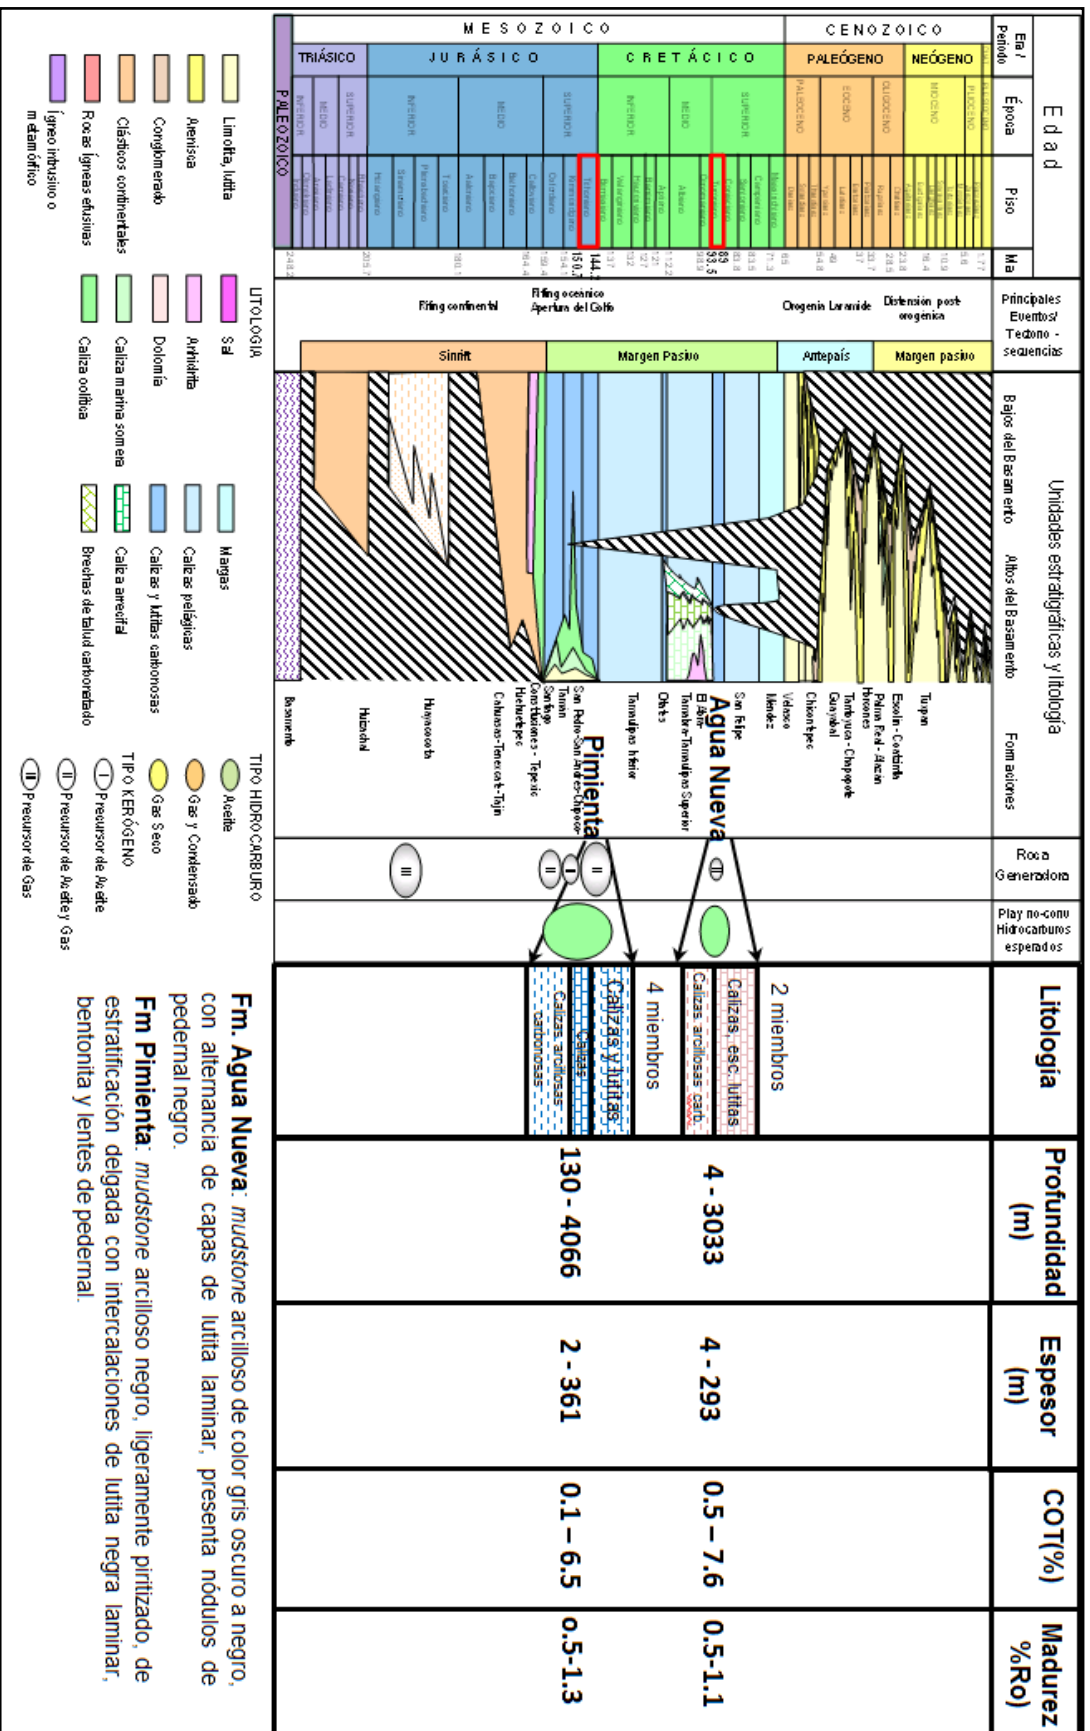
Edad

Era / Periodo

MESOZOICO

CENOZOICO

TRIÁSICO

JURÁSICO

CRETÁCICO

PALEÓGENO

NEÓGENO

PALEOZOICO

Época

INFERIOR

MEDIO

SUPERIOR

INFERIOR

MEDIO

SUPERIOR

INFERIOR

MEDIO

SUPERIOR

PALEOCENO

EOCENO

OLIGOCENO

MIOCENO

PLIOCENO

Piso

Hettangiano

Sinemuriano

Pliensbachiano

Toarciano

Aaleniano

Bajociano

Bathoniano

Calloviano

Oxfordiano

Kimmeridgiano

Tithoniano

Berriasiano

Valanginiano

Hauteriviano

Barremiano

Aptiano

Albiano

Cenomaniano

Turoniano

Coniaciano

Santoniano

Campaniano

Maastrichtiano

Daniano

Selandiano

Ypresiano

Lutetiano

Bartoniano

Priaboniano

Rupeliano

Chattiano

Aquitaniano

Burdigaliano

Langhiano

Serravaliano

Tortoniano

Messiniano

Zancleano

Piacenziano

Ma

248.2

205.7

180.1

164.4

159.4

154.1

150.7

144.2

137

132

127

121

112.2

98.9

93.5

89

85.8

83.5

71.3

65

54.8

49

37

33.7

28.5

23.8

16.4

10.9

5.3

1.77

Principales Eventos/ Tectono - secuencias

Rifting continental

Rifting oceánico Apertura del Golfo

Orogenia Laramide

Distensión post-orogénica

Sinrift

Margen Pasivo

Antepaís

Margen pasivo

Unidades estratigráficas y litología

Bajos del Basamento

Altos del Basamento

Formaciones

Basamento

Huizachal

Huayacocotla

Cahuasas-Tenexcate-Tajín

Huehuetepec

Santiago
Constituciones - Tepexic

Taman

San Pedro-San Andrés-Chipoco

Pimienta

Tamaulipas Inferior

Otates

Tamabra-Tamaulipas Superior

El Abra

Agua Nueva

San Felipe

Méndez

Velasco

Chicontepec

Guayabal

Tantoyuca - Chapopote

Palma Real - Alazán
Horcones

Escolín - Coatzintla

Tuxpan

Roca Generadora

Play no-conv Hidrocarburos esperados

LITOLOGÍA

Sal

Anhidrita

Dolomía

Caliza marina somera

Caliza oolítica

Limolita, lutita

Arenisca

Conglomerado

Clásticos continentales

Rocas ígneas efusivas

Ígneo intrusivo o metamórfico

Margas

Calizas pelágicas

Calizas y lutitas carbonosas

Caliza arrecifal

Brechas de talud carbonatado

TIPO HIDROCARBURO

Aceite

Gas y Condensado

Gas Seco

TIPO KERÓGENO

I Precursor de Aceite

II Precursor de Aceite y Gas

III Precursor de Gas

| Litología | Profundidad (m) | Espesor (m) | COT(%) | Madurez %Ro) |
|---|---|---|---|---|
| 2 miembros<br>Calizas esc. lutitas<br>Calizas arcillosas carb. | 4 - 3033 | 4 - 293 | 0.5 – 7.6 | 0.5-1.1 |
| 4 miembros<br>Calizas y lutitas<br>Calizas<br>Calizas arcillosas carbonosas | 130 - 4066 | 2 - 361 | 0.1 – 6.5 | 0.5-1.3 |

Fm. Agua Nueva: mudstone arcilloso de color gris oscuro a negro, con alternancia de capas de lutita laminar, presenta nódulos de pedernal negro.

Fm Pimienta: mudstone arcilloso negro, ligeramente piritizado, de estratificación delgada con intercalaciones de lutita negra laminar, bentonita y lentes de pedernal.